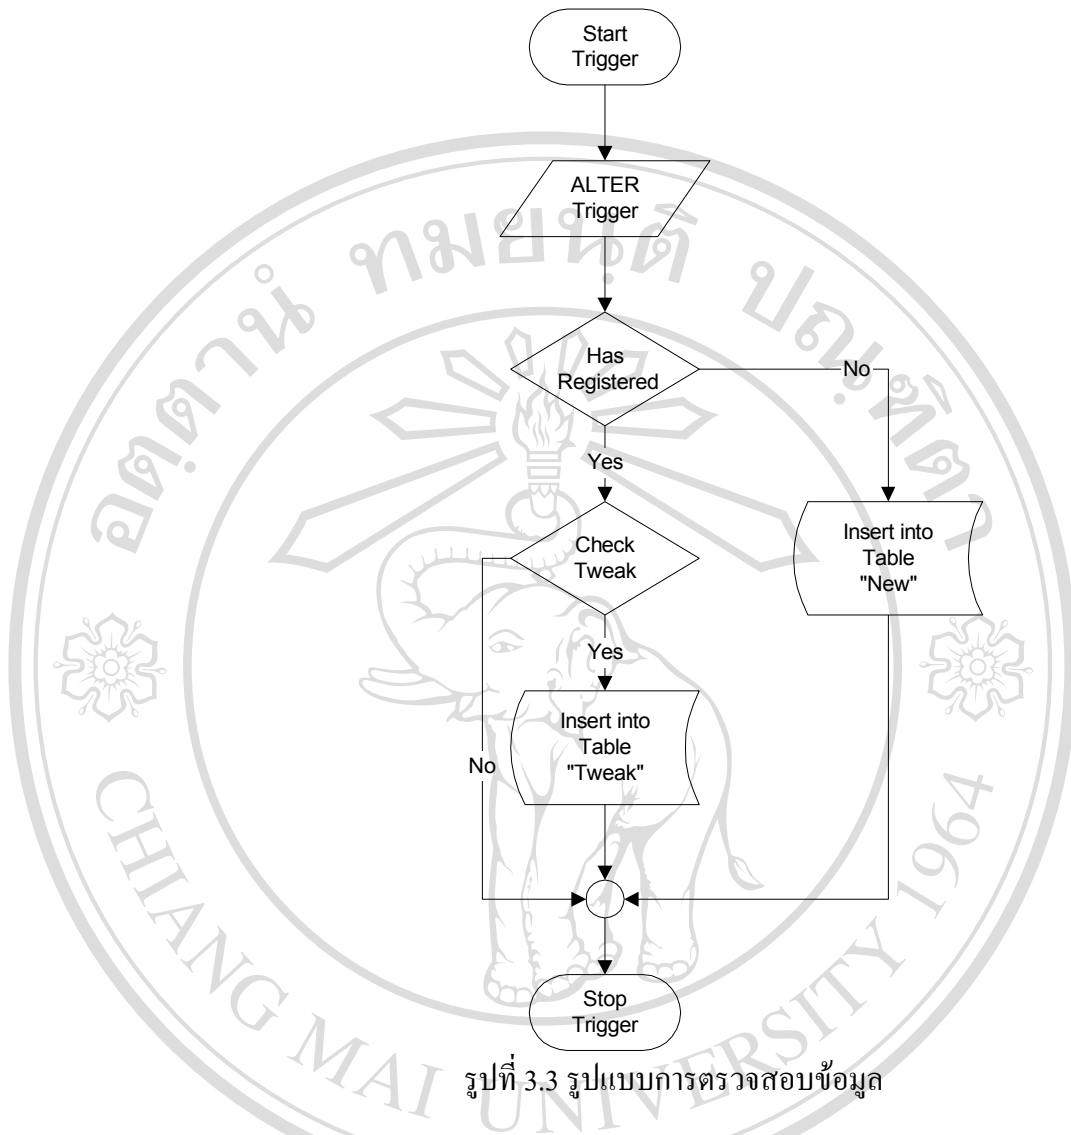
Start Trigger

ALTER Trigger

Has Registered

No

Yes

Check Tweak

Insert into Table "New"

Yes

Insert into Table "Tweak"

No

Stop Trigger

รูปที่ 3.3 รูปแบบการตรวจสอบข้อมูล

อดตาน ทมยนต ปณหิดา

CHIANG MAI UNIVERSITY 1964